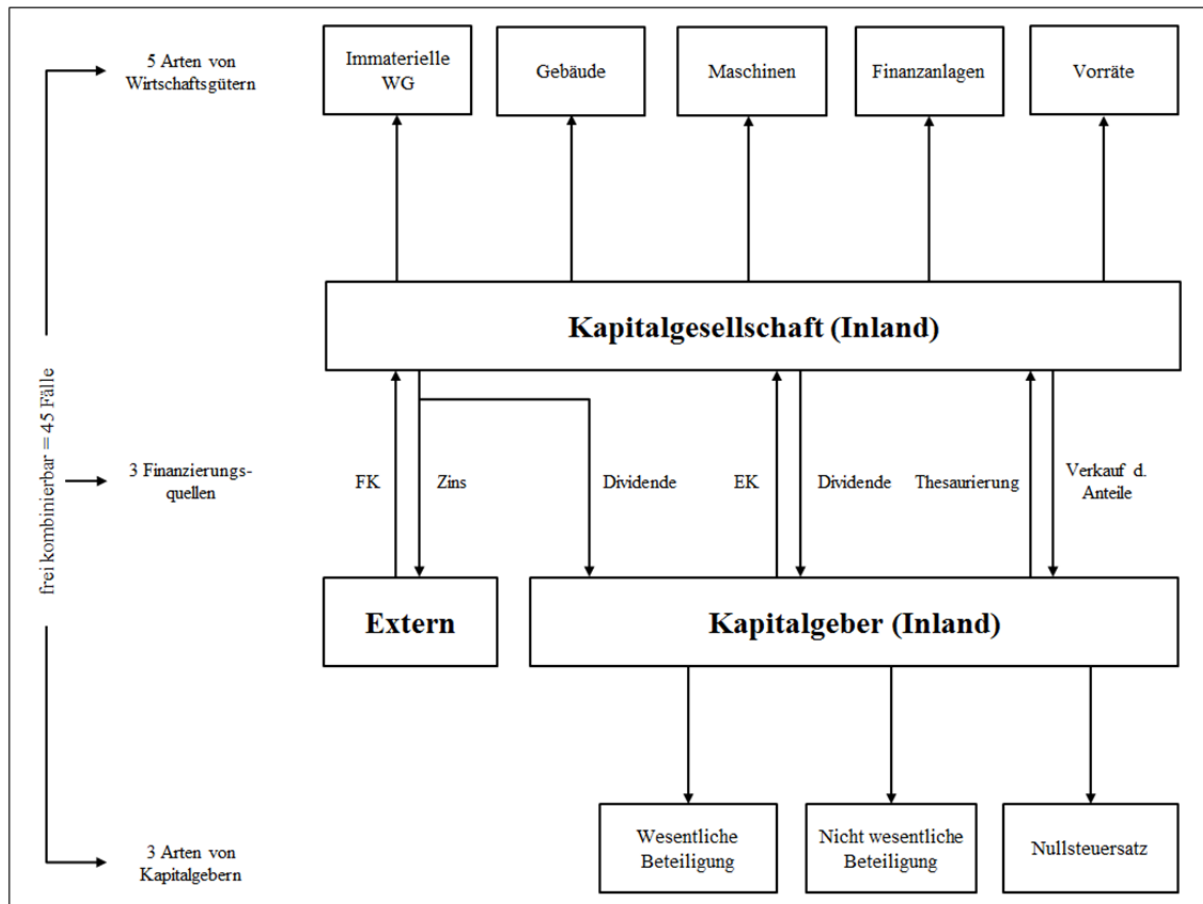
5 Arten von Wirtschaftsgütern

Immaterielle WG

Gebäude

Maschinen

Finanzanlagen

Vorräte

Kapitalgesellschaft (Inland)

frei kombinierbar = 45 Fälle

3 Finanzierungsquellen

FK

Zins

Dividende

EK

Dividende

Thesaurierung

Verkauf d. Anteile

Extern

Kapitalgeber (Inland)

3 Arten von Kapitalgebern

Wesentliche Beteiligung

Nicht wesentliche Beteiligung

Nullsteuersatz